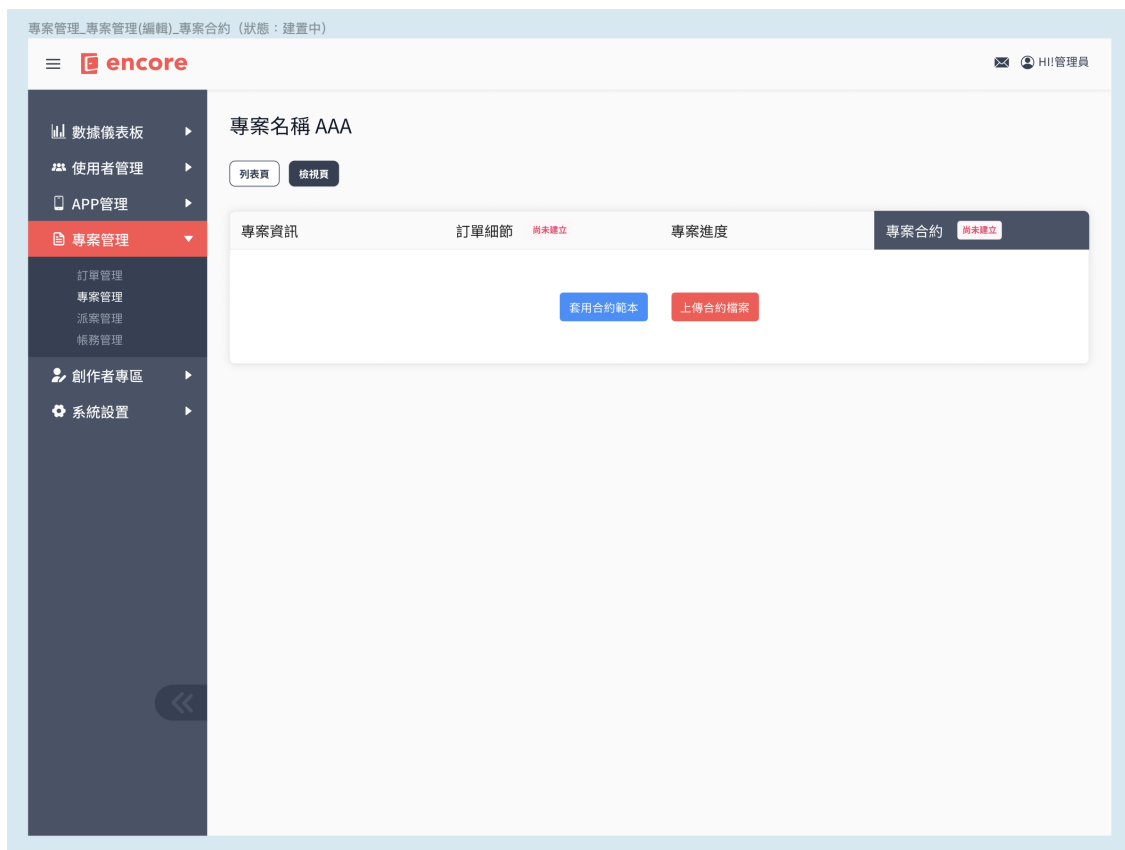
專案管理_專案管理(編輯)_專案合約（狀態：建置中）

encore

HI!管理員

數據儀表板
使用者管理
APP管理
專案管理
訂單管理
專案管理
派案管理
帳務管理
創作者專區
系統設置

專案名稱 AAA

列表頁
檢視頁

專案資訊
訂單細節 尚未建立
專案進度
專案合約 尚未建立

套用合約範本
上傳合約檔案